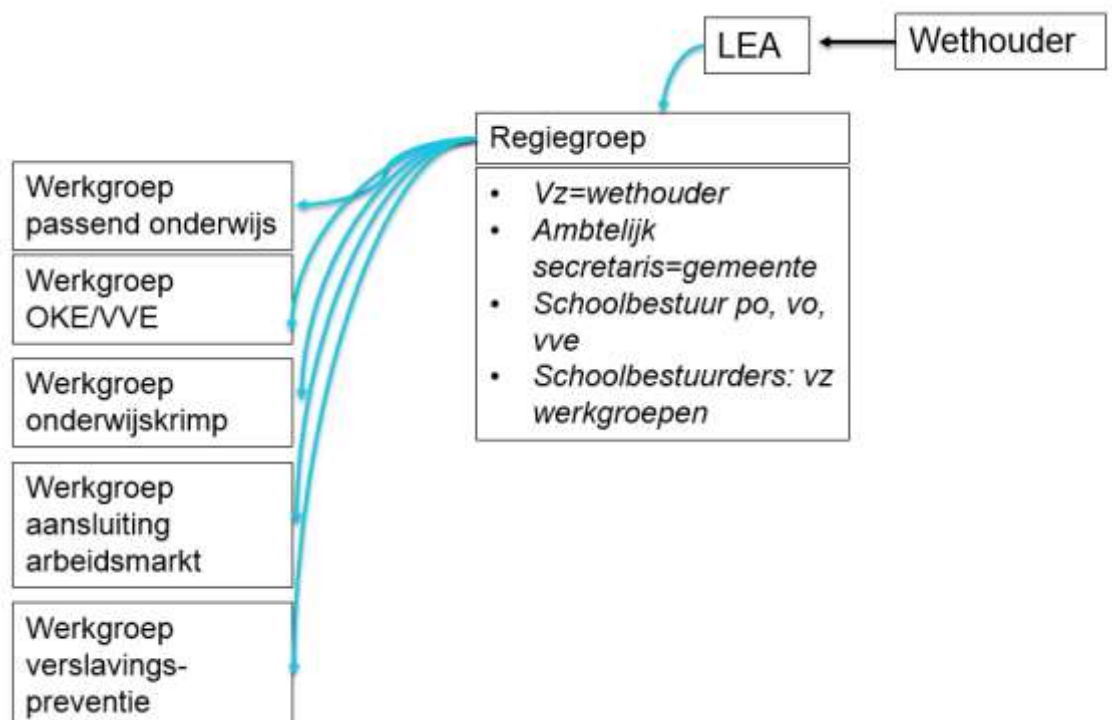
LEA

Wethouder

Regiegroep

- Vz=wethouder
- Ambtelijk secretaris=gemeente
- Schoolbestuur po, vo, vve
- Schoolbestuurders: vz werkgroepen

Werkgroep passend onderwijs

Werkgroep OKE/VVE

Werkgroep onderwijskrimp

Werkgroep aansluiting arbeidsmarkt

Werkgroep verslavings-preventie